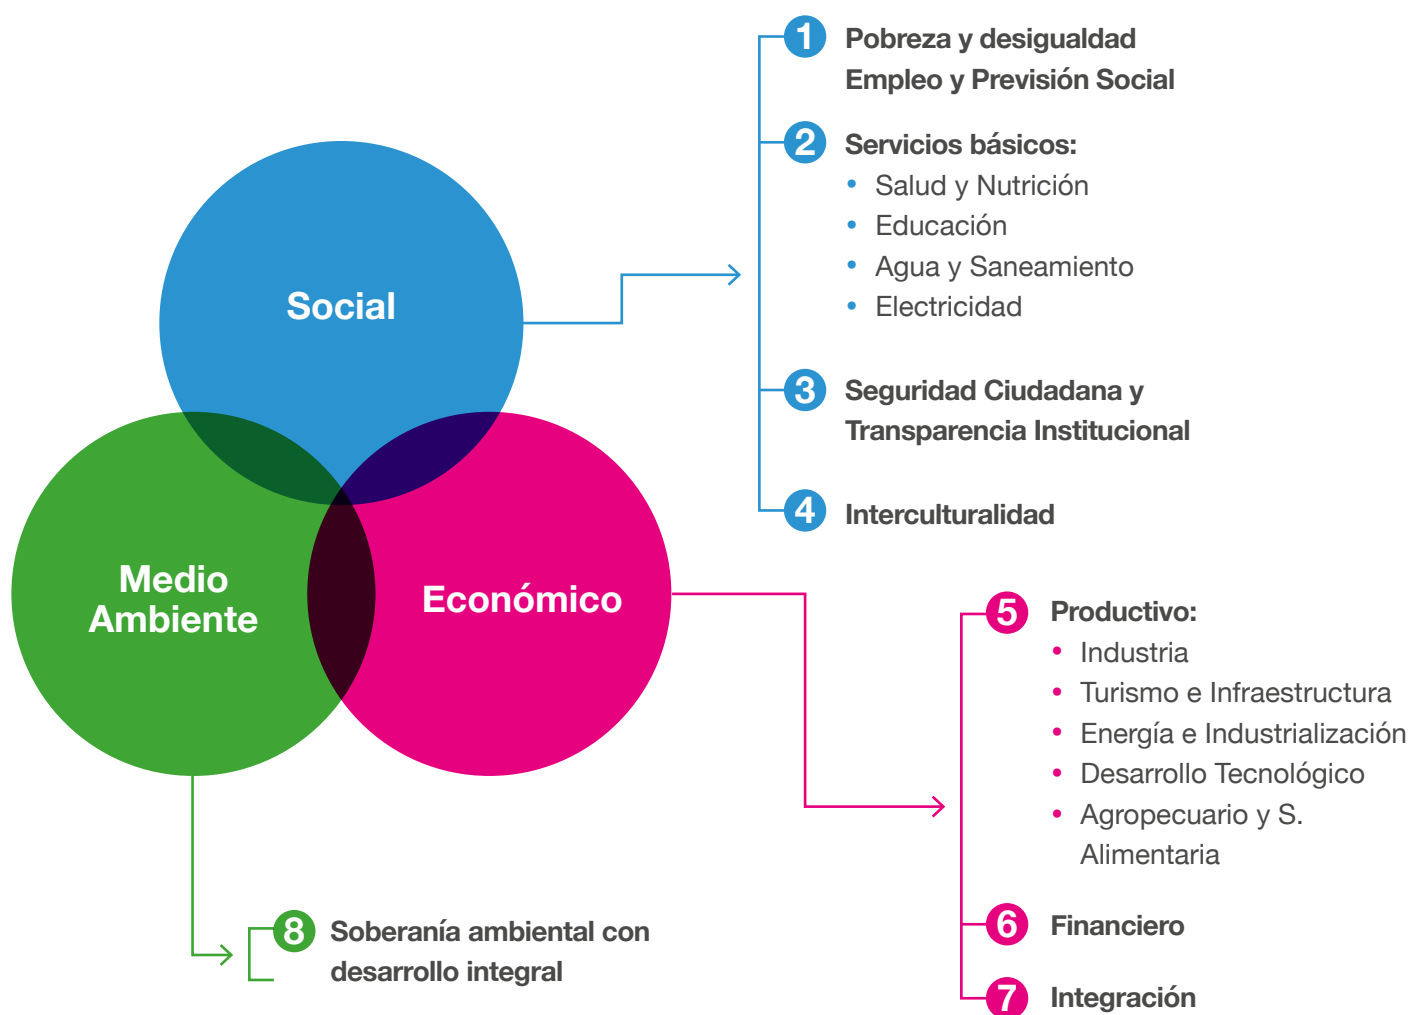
Social

Medio Ambiente

Económico

1 Pobreza y desigualdad
Empleo y Previsión Social

2 Servicios básicos:
• Salud y Nutrición
• Educación
• Agua y Saneamiento
• Electricidad

3 Seguridad Ciudadana y Transparencia Institucional

4 Interculturalidad

5 Productivo:
• Industria
• Turismo e Infraestructura
• Energía e Industrialización
• Desarrollo Tecnológico
• Agropecuario y S. Alimentaria

6 Financiero

7 Integración

8 Soberanía ambiental con desarrollo integral